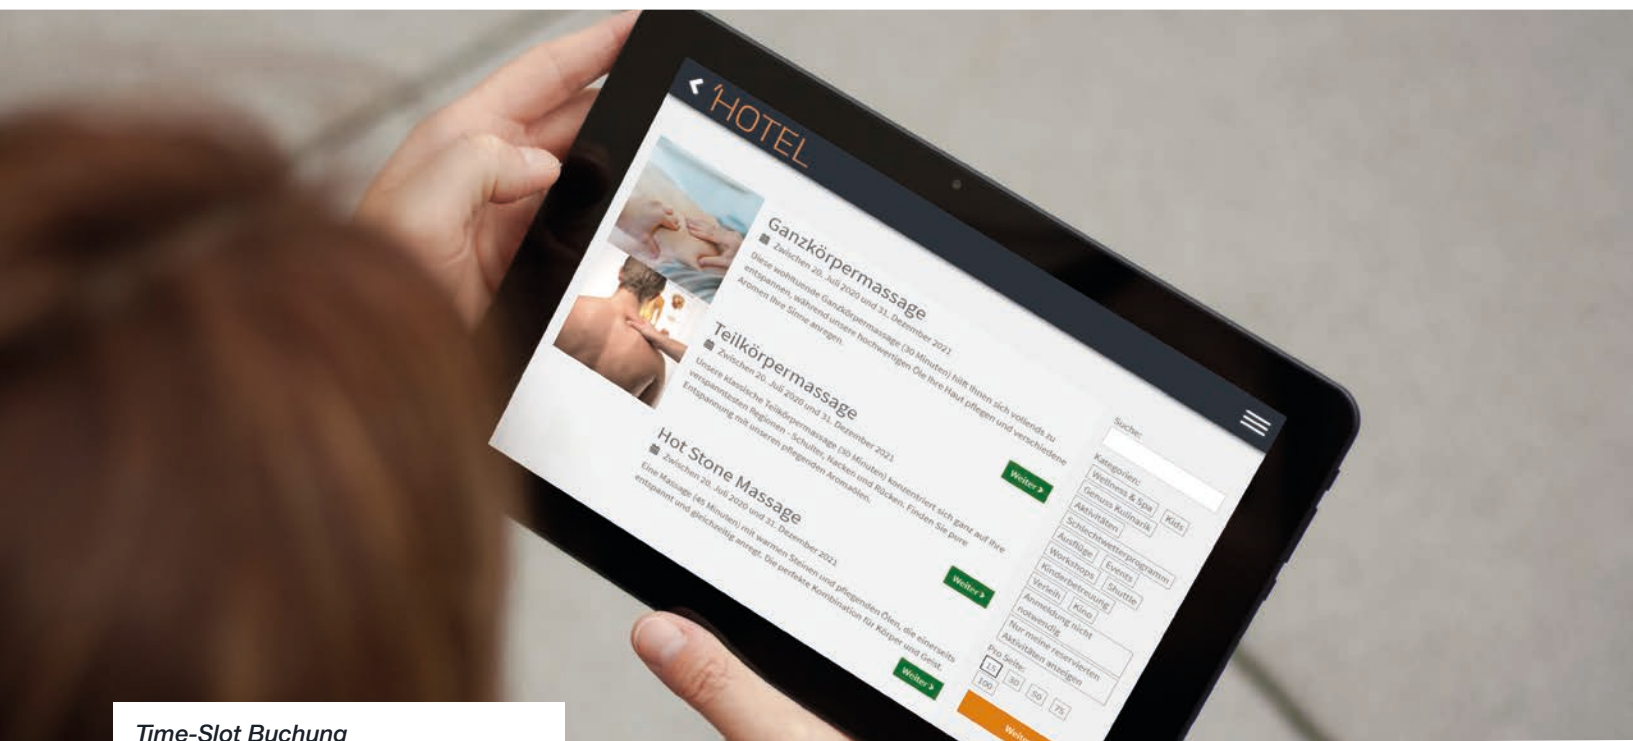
HOTEL

Ganzkörpermassage
Zwischen 20. Juli 2020 und 31. Dezember 2021
Diese wohltuende Ganzkörpermassage (30 Minuten) hilft Ihnen sich vollends zu entspannen, während unsere hochwertigen Öle Ihre Haut pflegen und verschiedene Aromen Ihre Sinne anregen.
Weiter

Teilkörpermassage
Zwischen 20. Juli 2020 und 31. Dezember 2021
Unsere klassische Teilkörpermassage (30 Minuten) konzentriert sich ganz auf Ihre verspanntesten Regionen - Schulter, Nacken und Rücken. Finden Sie pure Entspannung mit unseren pflegenden Aromaölen.
Weiter

Hot Stone Massage
Zwischen 20. Juli 2020 und 31. Dezember 2021
Eine Massage (45 Minuten) mit warmen Steinen und pflegenden Ölen, die einerseits entspannt und gleichzeitig anregt. Die perfekte Kombination für Körper und Geist.
Weiter

Suche:
Kategorien:
Wellness & Spa
Kids
Genuss Kulinarik
Aktivitäten
Schlechtwetterprogramm
Ausflüge
Events
Workshops
Kinderbetreuung
Shuttle
Verleih
Kino
Anmeldung nicht notwendig
Nur meine reservierten Aktivitäten anzeigen
Pro Seite:
15
30
50
75
100
Weiter

Time-Slot Buchung